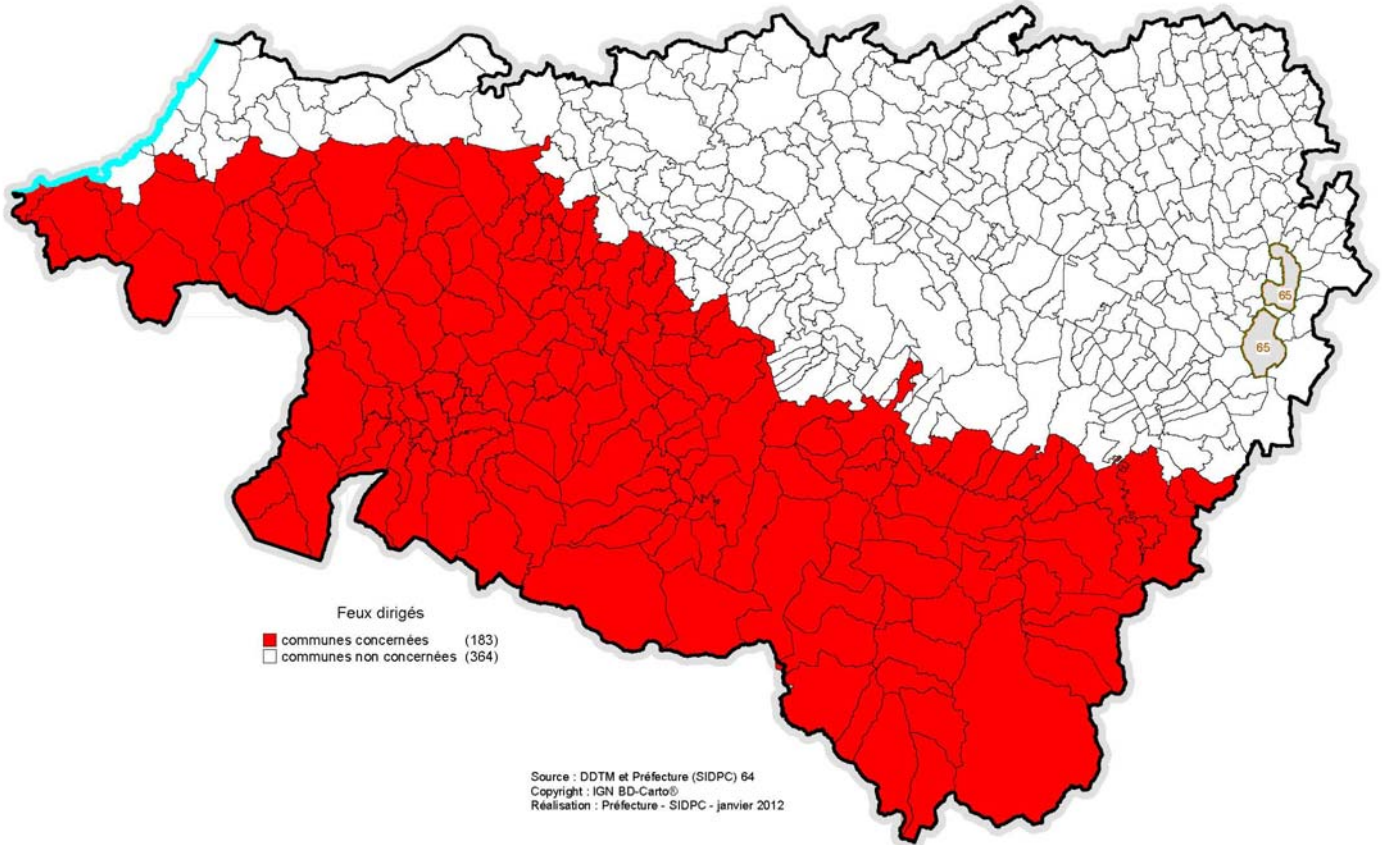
65

65

Feux dirigés

| | | |
|---|---|---|
| ■ | communes concernées | (183) |
| □ | communes non concernées | (364) |

Source : DDTM et Préfecture (SIDPC) 64
Copyright : IGN BD-Carto®
Réalisation : Préfecture - SIDPC - janvier 2012